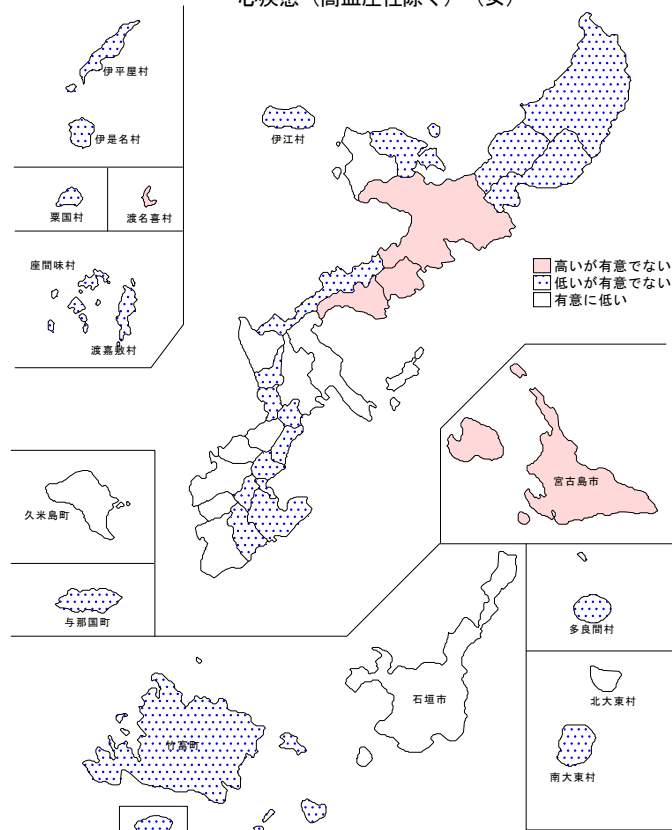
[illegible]（高血圧性除く）（女）

伊平屋村

伊是名村

伊江村

粟国村

渡名喜村

座間味村

渡嘉敷村

高いが有意でない
低いが有意でない
有意に低い

宮古島市

久米島町

与那国町

多良間村

石垣市

北大東村

竹富町

南大東村